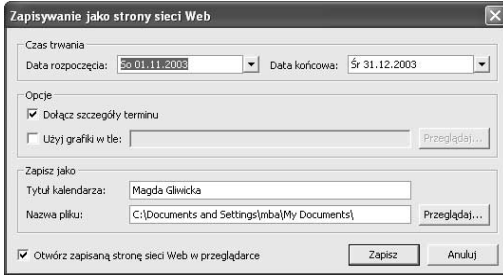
Zapisywanie jako strony sieci Web

Czas trwania

Data rozpoczęcia: So 01.11.2003

Data końcowa: Śr 31.12.2003

Opcje

Dołącz szczegóły terminu

Użyj grafiki w tle:

Przeglądaj...

Zapisz jako

Tytuł kalendarza: Magda Gliwicka

Nazwa pliku: C:\Documents and Settings\mba\My Documents\

Przeglądaj...

Otwórz zapisaną stronę sieci Web w przeglądarce

Zapisz

Anuluj